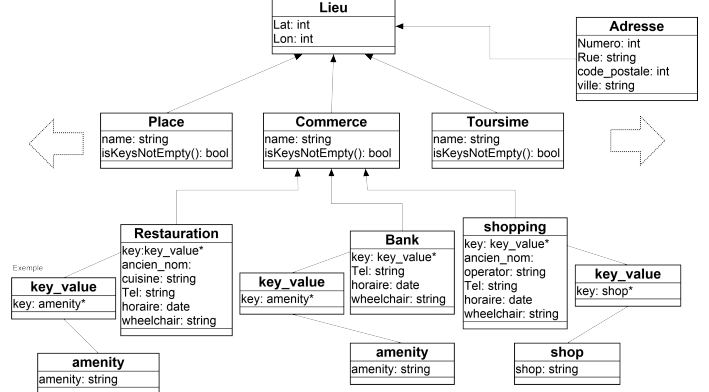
Lieu
Lat: int
Lon: int

Adresse
Numero: int
Rue: string
code_postale: int
ville: string

Place
name: string
isKeysNotEmpty(): bool

Commerce
name: string
isKeysNotEmpty(): bool

Toursime
name: string
isKeysNotEmpty(): bool

Restauration
key:key_value*
ancien_nom:
cuisine: string
Tel: string
horaire: date
wheelchair: string

Bank
key: key_value*
Tel: string
horaire: date
wheelchair: string

shopping
key: key_value*
ancien_nom:
operator: string
Tel: string
horaire: date
wheelchair: string

Exemple

key_value
key: amenity*

key_value
key: amenity*

key_value
key: shop*

amenity
amenity: string

amenity
amenity: string

shop
shop: string